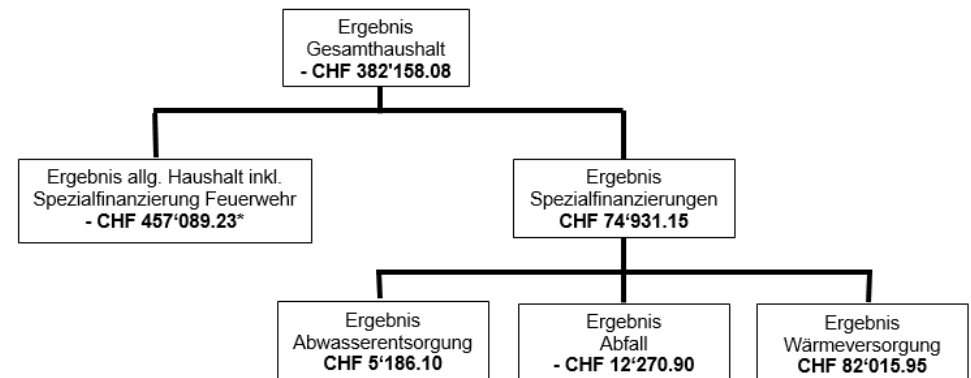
Ergebnis
Gesamthaushalt
**- CHF 382'158.08**

Ergebnis allg. Haushalt inkl.
Spezialfinanzierung Feuerwehr
**- CHF 457'089.23***

Ergebnis
Spezialfinanzierungen
**CHF 74'931.15**

Ergebnis
Abwasserentsorgung
**CHF 5'186.10**

Ergebnis
Abfall
**- CHF 12'270.90**

Ergebnis
Wärmeversorgung
**CHF 82'015.95**